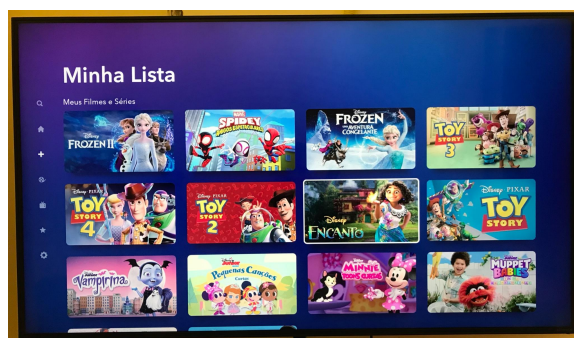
Minha Lista

Meus Filmes e Séries

Disney FROZEN II

Marvel SPIDEY e seus amigos espetaculares

Disney FROZEN uma aventura congelante

Disney PIXAR TOY STORY 3

Disney PIXAR TOY STORY 4

Disney PIXAR TOY STORY 2

Disney ENCANTO

Disney PIXAR TOY STORY

Disney Junior Vampirina

Disney Junior Pequenas Canções

Disney Junior Minnie

Disney Junior MUPPET BABIES